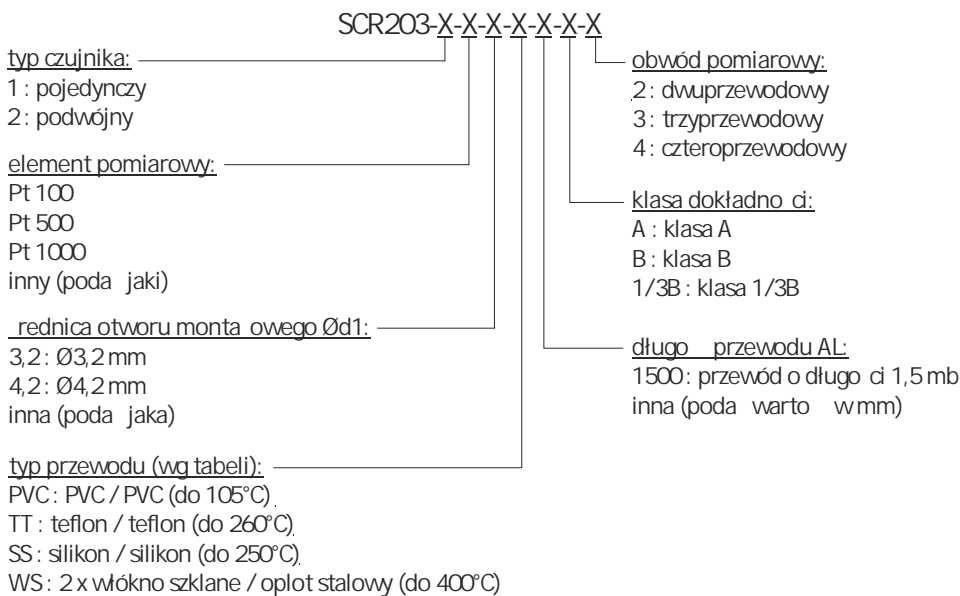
SCR203-X-X-X-X-X-X-X

typ czujnika:
1 : pojedynczy
2 : podwójny

element pomiarowy:
Pt 100
Pt 500
Pt 1000
inny (poda jaki)

rednica otworu monta owego Ød1:
3,2 : Ø3,2 mm
4,2 : Ø4,2 mm
inna (poda jaka)

typ przewodu (wg tabeli):
PVC : PVC / PVC (do 105°C)
TT : teflon / teflon (do 260°C)
SS : silikon / silikon (do 250°C)
WS : 2 x włókno szklane / oplot stalowy (do 400°C)

obwód pomiarowy:
2 : dwuprzewodowy
3 : trzyprzewodowy
4 : czteroprzewodowy

klasa dokładno ci:
A : klasa A
B : klasa B
1/3B : klasa 1/3B

długo przewodu AL:
1500 : przewód o długo ci 1,5 mb
inna (poda warto w mm)